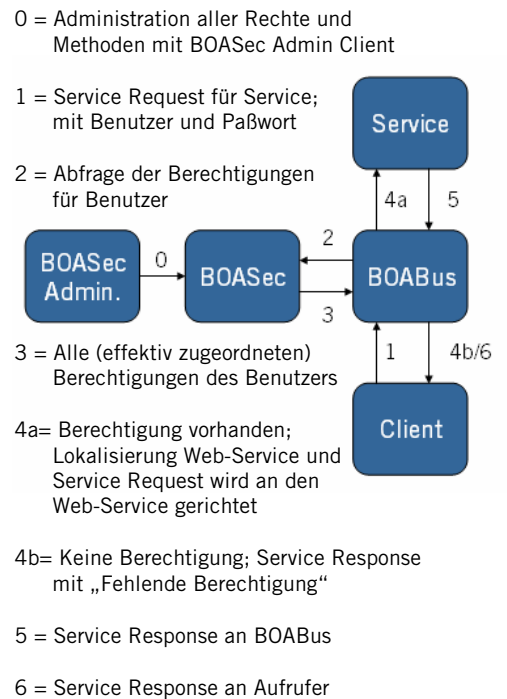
0 = Administration aller Rechte und Methoden mit BOASec Admin Client

1 = Service Request für Service; mit Benutzer und Paßwort

2 = Abfrage der Berechtigungen für Benutzer

Service

4a

5

2

BOASec Admin.

0

BOASec

BOABus

3

3 = Alle (effektiv zugeordneten) Berechtigungen des Benutzers

1

4b/6

4a= Berechtigung vorhanden; Lokalisierung Web-Service und Service Request wird an den Web-Service gerichtet

Client

4b= Keine Berechtigung; Service Response mit „Fehlende Berechtigung"

5 = Service Response an BOABus

6 = Service Response an Aufrufer